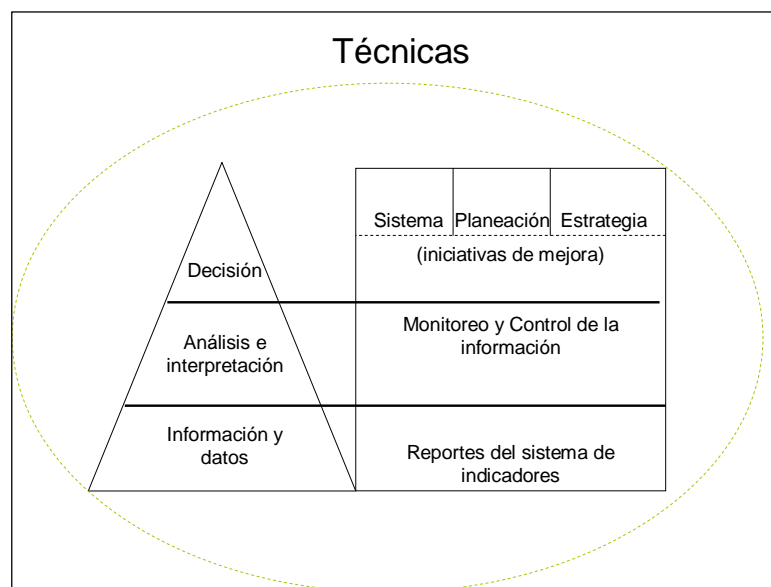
Técnicas

Decisión

Análisis e interpretación

Información y datos

| Sistema | Planeación | Estrategia |
|---|---|---|

(iniciativas de mejora)

Monitoreo y Control de la información

Reportes del sistema de indicadores